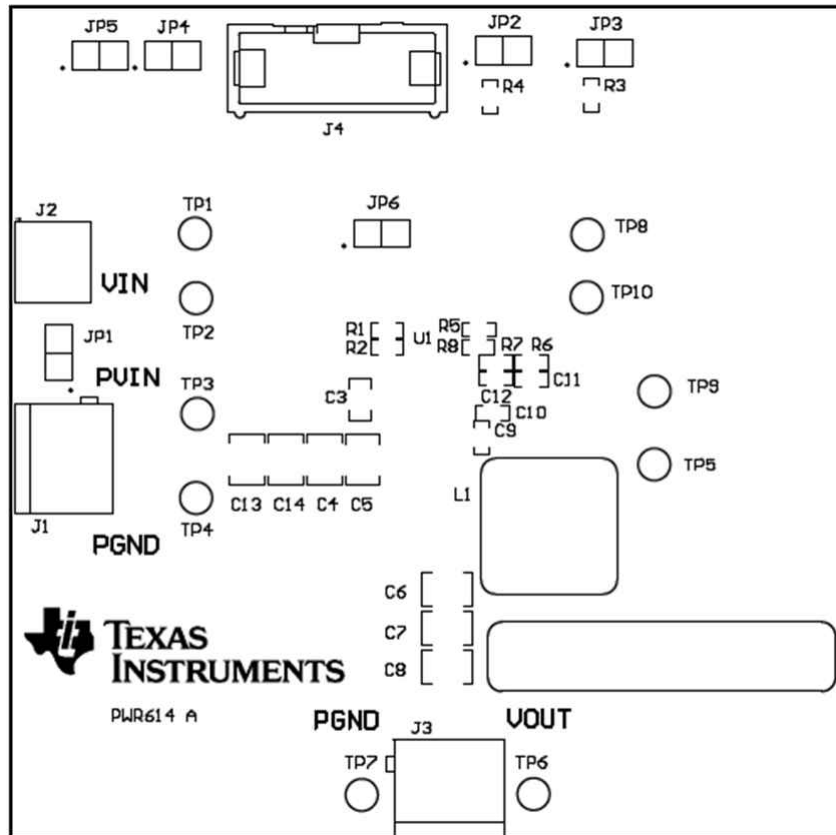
JP5 JP4

J4

JP2 R4

JP3 R3

J2

VIN

TP1

TP2

JP6

TP8

TP10

JP1

PVIN

R1 R2 U1

R5 R8 R7 R6

C11

C12

C10

C9

TP3

C3

TP9

TP5

J1

PGND

TP4

C13 C14 C4 C5

L1

C6

C7

C8

TEXAS INSTRUMENTS

PWR614 A

PGND

J3

VOUT

TP7

TP6